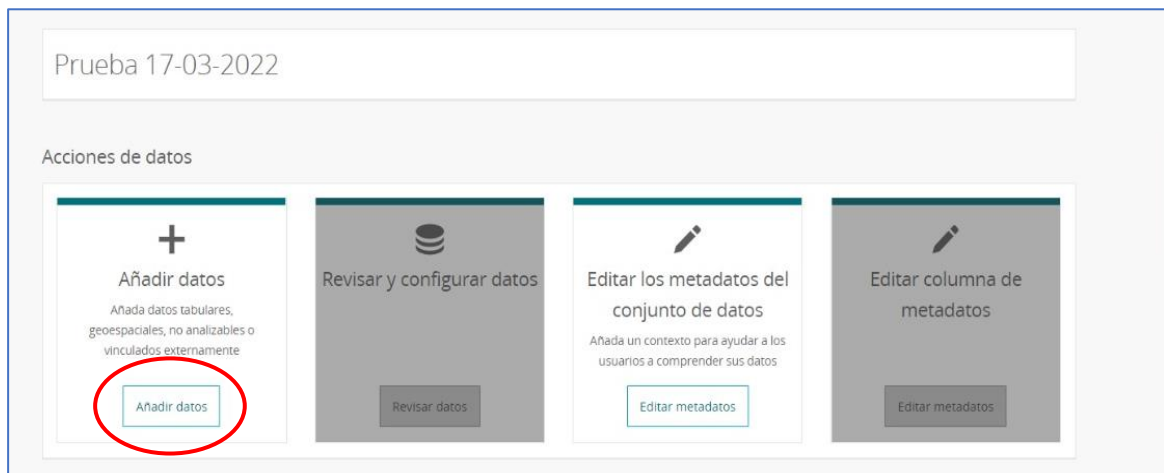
Prueba 17-03-2022

Acciones de datos

+
Añadir datos
Añada datos tabulares, geoespaciales, no analizables o vinculados externamente
Añadir datos

Revisar y configurar datos
Revisar datos

Editar los metadatos del conjunto de datos
Añada un contexto para ayudar a los usuarios a comprender sus datos
Editar metadatos

Editar columna de metadatos
Editar metadatos